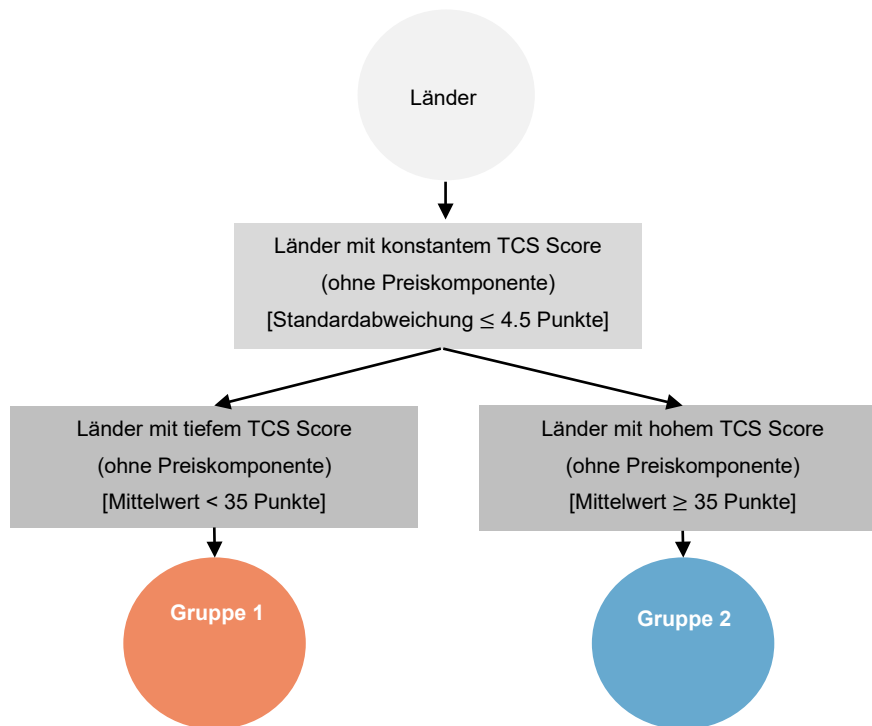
Länder

Länder mit konstantem TCS Score
(ohne Preiskomponente)
[Standardabweichung $\leq$ 4.5 Punkte]

Länder mit tiefem TCS Score
(ohne Preiskomponente)
[Mittelwert < 35 Punkte]

Gruppe 1

Länder mit hohem TCS Score
(ohne Preiskomponente)
[Mittelwert $\geq$ 35 Punkte]

Gruppe 2